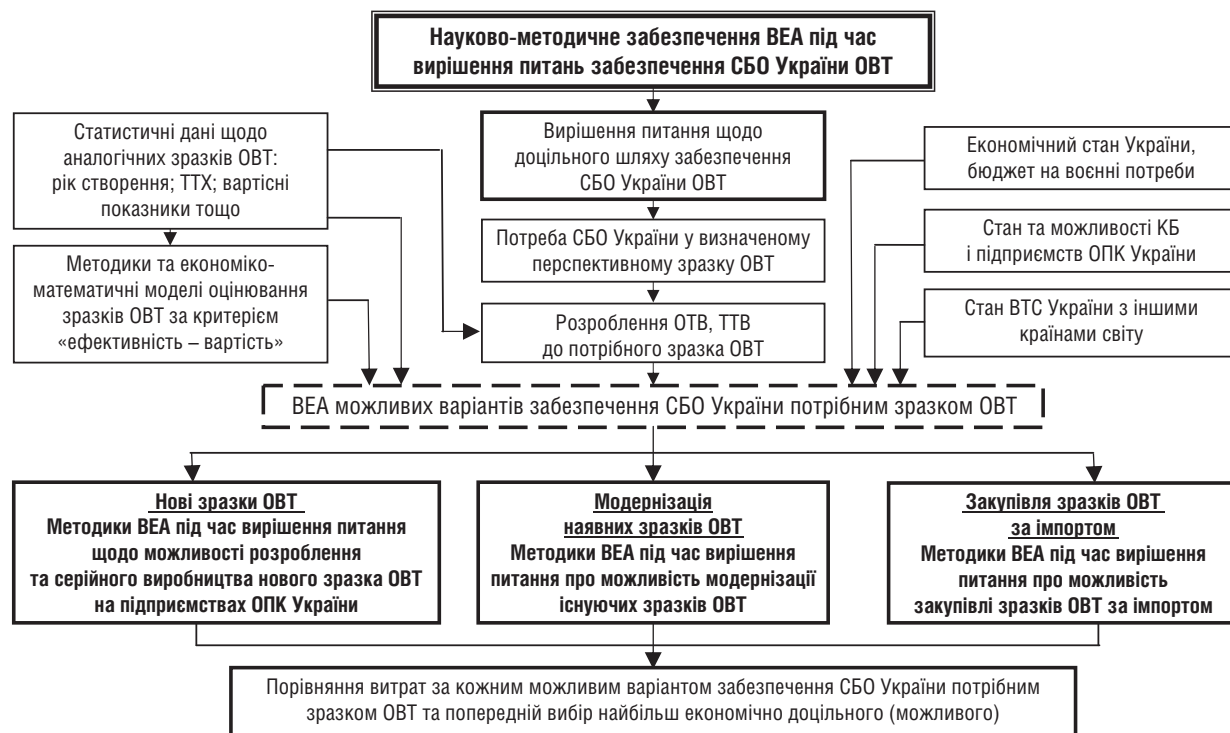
Науково-методичне забезпечення ВЕА під час вирішення питань забезпечення СБО України ОВТ

Статистичні дані щодо аналогічних зразків ОВТ: рік створення; ТТХ; вартісні показники тощо

Вирішення питання щодо доцільного шляху забезпечення СБО України ОВТ

Економічний стан України, бюджет на воєнні потреби

Потреба СБО України у визначеному перспективному зразку ОВТ

Стан та можливості КБ і підприємств ОПК України

Методики та економіко-математичні моделі оцінювання зразків ОВТ за критерієм «ефективність – вартість»

Розроблення ОТВ, ТТВ до потрібного зразка ОВТ

Стан ВТС України з іншими країнами світу

ВЕА можливих варіантів забезпечення СБО України потрібним зразком ОВТ

Нові зразки ОВТ
Методики ВЕА під час вирішення питання щодо можливості розроблення та серійного виробництва нового зразка ОВТ на підприємствах ОПК України

Модернізація наявних зразків ОВТ
Методики ВЕА під час вирішення питання про можливість модернізації існуючих зразків ОВТ

Закупівля зразків ОВТ за імпортом
Методики ВЕА під час вирішення питання про можливість закупівлі зразків ОВТ за імпортом

Порівняння витрат за кожним можливим варіантом забезпечення СБО України потрібним зразком ОВТ та попередній вибір найбільш економічно доцільного (можливого)